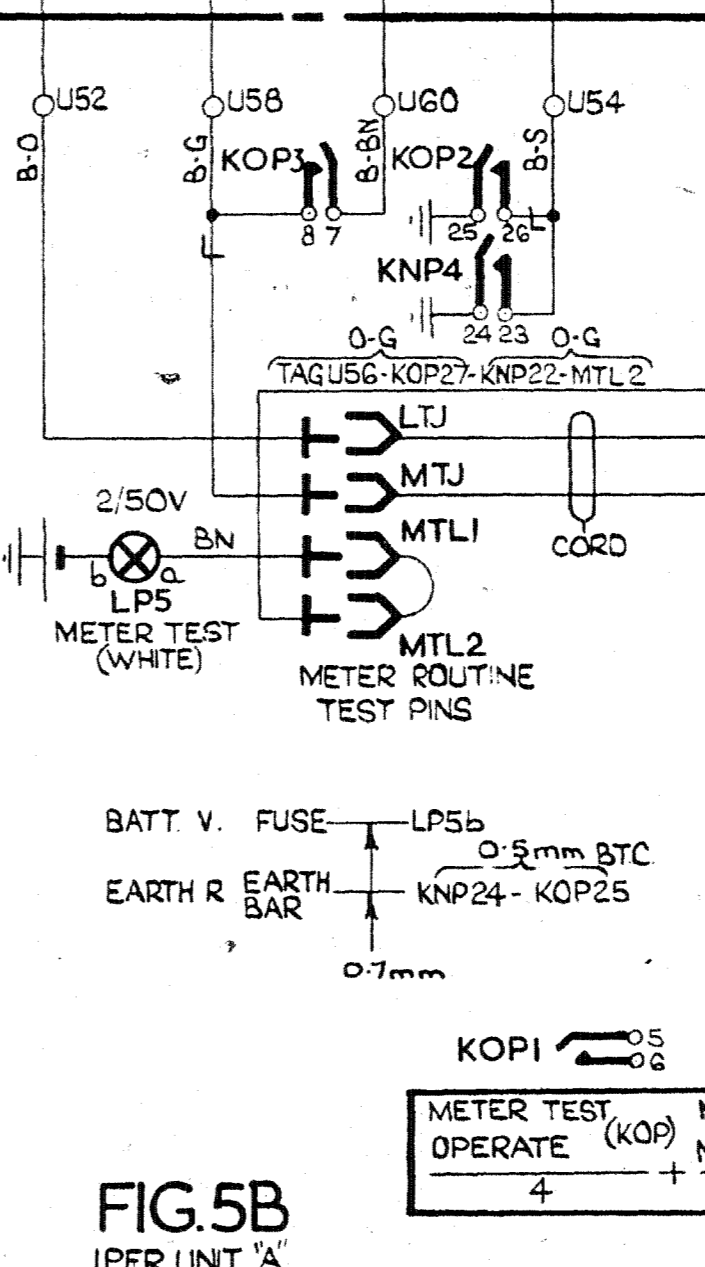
U52
U58
U60
U54
B-O
B-G
B-BN
B-S
KOP3
KOP2
8 7
25 26
KNP4
24 23
O-G
O-G
TAG U56-KOP27-KNP22-MTL2
LTJ
MTJ
2/50V
BN
MTL1
CORD
b a
LP5
METER TEST
(WHITE)
MTL2
METER ROUTINE
TEST PINS

BATT. V. FUSE LP5b
0·5mm BTC
EARTH R EARTH BAR KNP24 - KOP25
0·7mm

KOP1 5 6

| METER TEST OPERATE | (KOP) | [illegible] |
|---|---|---|
| 4 | + | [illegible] |

FIG.5B
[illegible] UNIT "A"